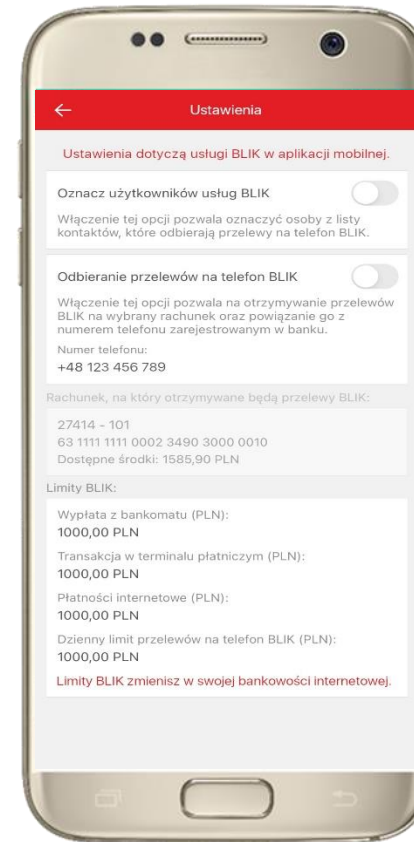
Ustawienia

Ustawienia dotyczą usługi BLIK w aplikacji mobilnej.

Oznacz użytkowników usług BLIK

Włączenie tej opcji pozwala oznaczyć osoby z listy kontaktów, które odbierają przelewy na telefon BLIK.

Odbieranie przelewów na telefon BLIK

Włączenie tej opcji pozwala na otrzymywanie przelewów BLIK na wybrany rachunek oraz powiązanie go z numerem telefonu zarejestrowanym w banku.

Numer telefonu:
+48 123 456 789

Rachunek, na który otrzymywane będą przelewy BLIK:

27414 - 101
63 1111 1111 0002 3490 3000 0010
Dostępne środki: 1585,90 PLN

Limity BLIK:

Wypłata z bankomatu (PLN):
1000,00 PLN

Transakcja w terminalu płatniczym (PLN):
1000,00 PLN

Płatności internetowe (PLN):
1000,00 PLN

Dzienny limit przelewów na telefon BLIK (PLN):
1000,00 PLN

Limity BLIK zmienisz w swojej bankowości internetowej.